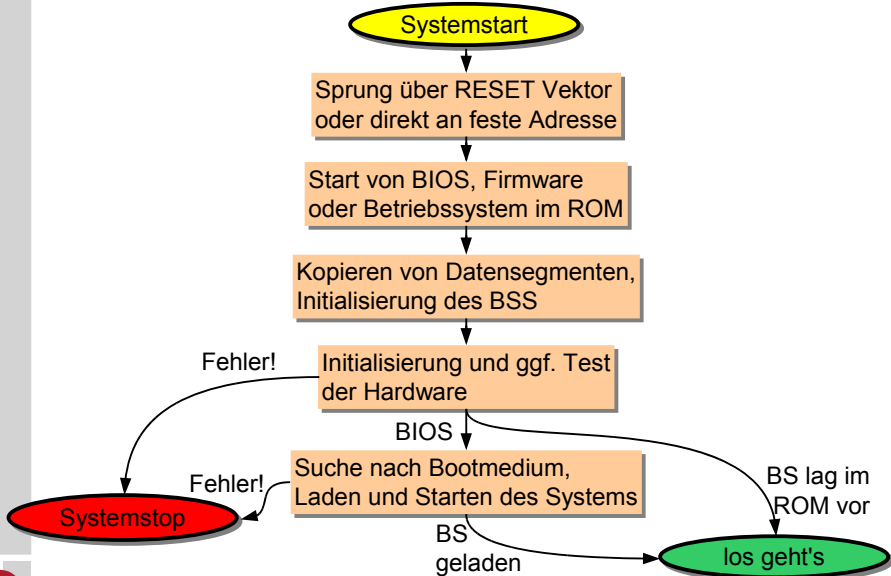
Systemstart

Sprung über RESET Vektor oder direkt an feste Adresse

Start von BIOS, Firmware oder Betriebssystem im ROM

Kopieren von Datensegmenten, Initialisierung des BSS

Fehler!

Initialisierung und ggf. Test der Hardware

BIOS

Fehler!

Suche nach Bootmedium, Laden und Starten des Systems

BS lag im ROM vor

Systemstop

BS geladen

los geht's